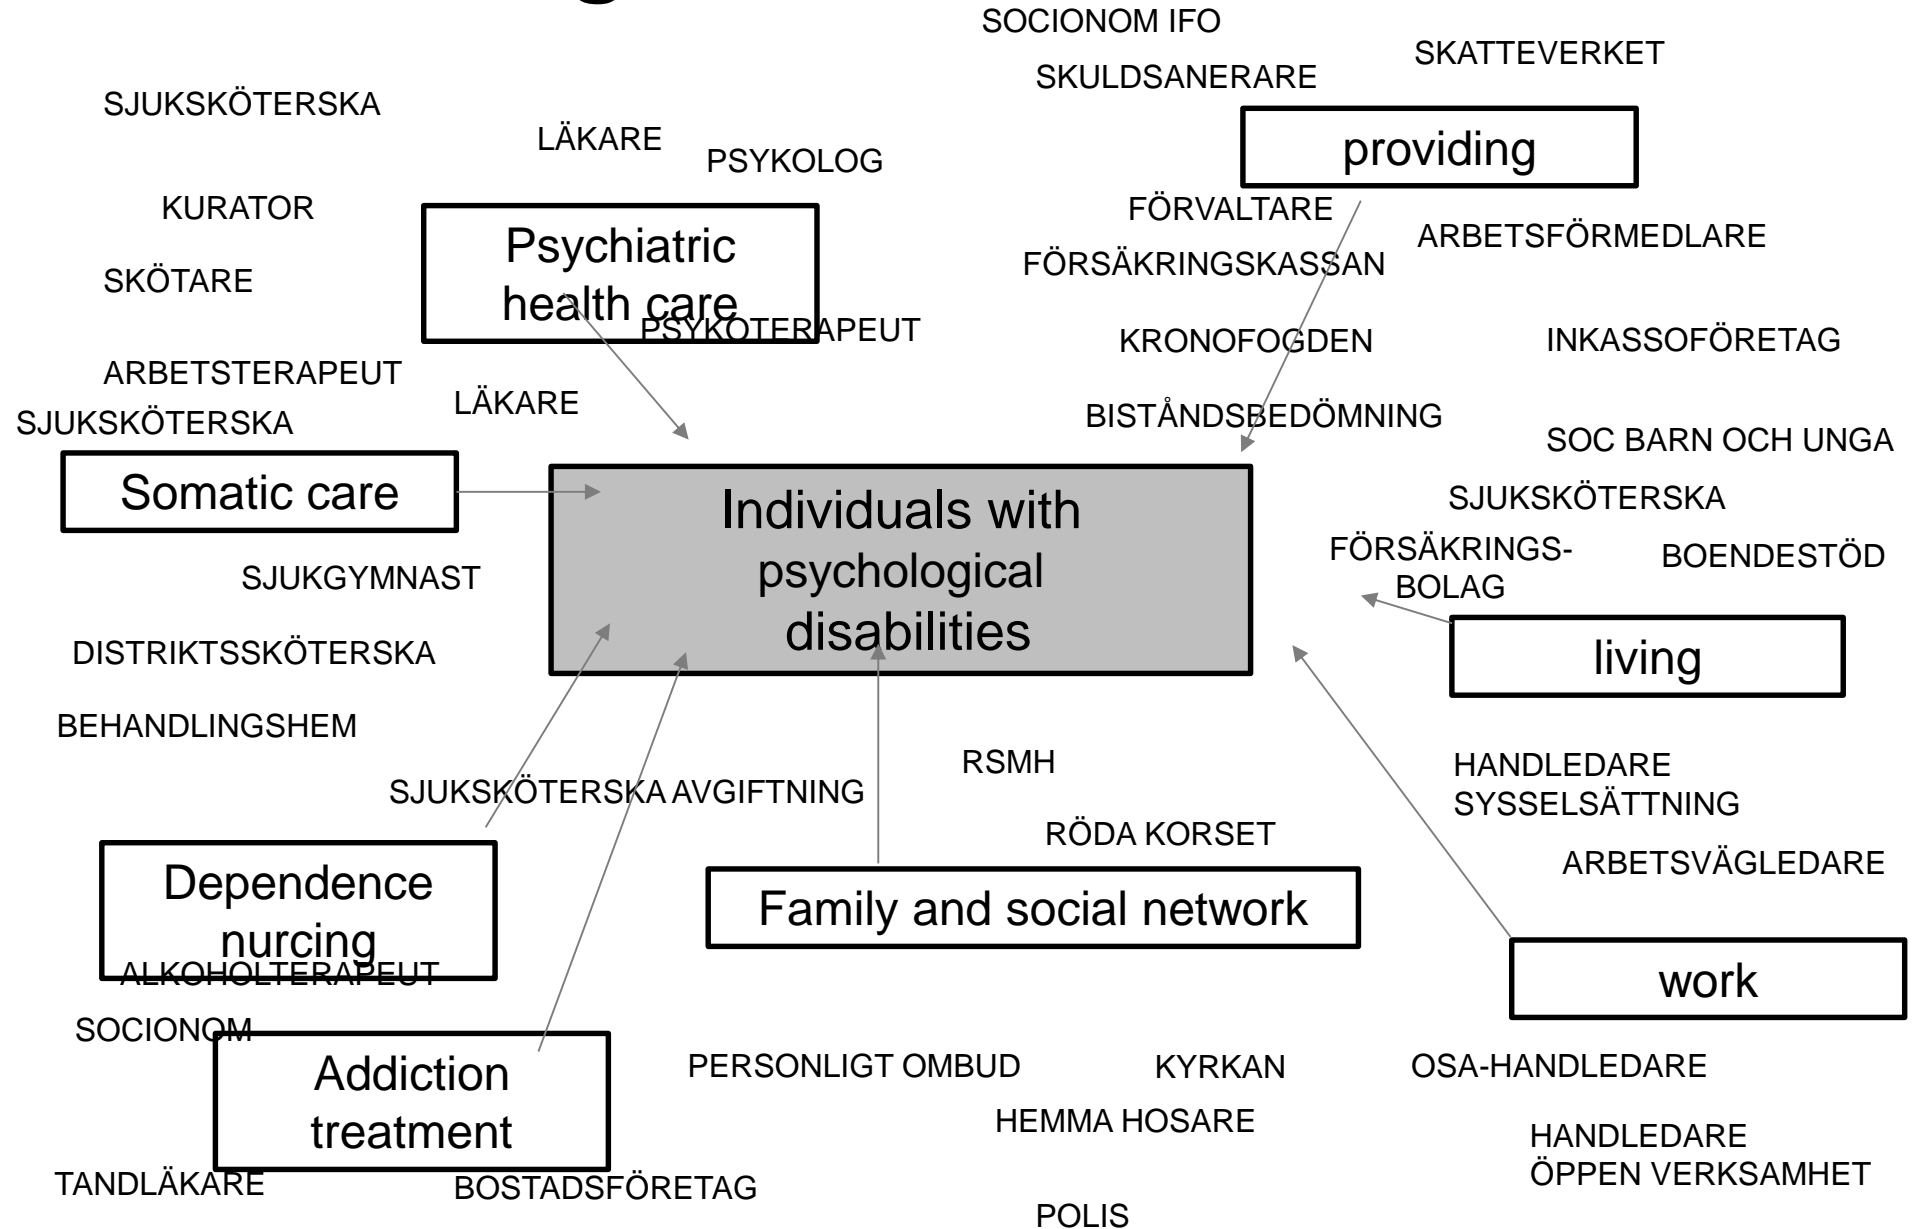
SOCIONOM IFO

SKATTEVERKET

SKULDSANERARE

SJUKSKÖTERSKA

LÄKARE

PSYKOLOG

providing

KURATOR

Psychiatric health care

FÖRVALTARE

ARBETSFÖRMEDLARE

FÖRSÄKRINGSKASSAN

SKÖTARE

PSYKOTERAPEUT

KRONOFOGDEN

INKASSOFÖRETAG

ARBETSTERAPEUT

LÄKARE

SJUKSKÖTERSKA

BISTÅNDSBEDÖMNING

SOC BARN OCH UNGA

Somatic care

Individuals with psychological disabilities

SJUKSKÖTERSKA

FÖRSÄKRINGS-BOLAG

BOENDESTÖD

SJUKGYMNAST

DISTRIKTSSKÖTERSKA

living

BEHANDLINGSHEM

RSMH

HANDLEDARE SYSSELSÄTTNING

SJUKSKÖTERSKA AVGIFTNING

RÖDA KORSET

ARBETSVÄGLEDARE

Dependence nurcing

Family and social network

ALKOHOLTERAPEUT

work

SOCIONOM

Addiction treatment

PERSONLIGT OMBUD

KYRKAN

OSA-HANDLEDARE

HEMMA HOSARE

HANDLEDARE ÖPPEN VERKSAMHET

TANDLÄKARE

BOSTADSFÖRETAG

POLIS